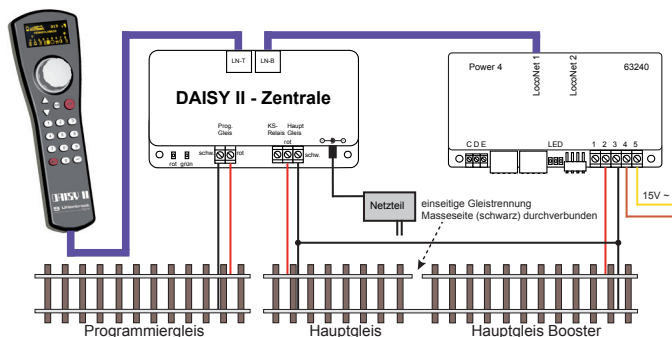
DAISY II

LN-T

LN-B

DAISY II - Zentrale

Prog. Gleis

KS-Relais

Haupt Gleis

schw.

rot

rot

schw.

rot

grün

Power 4

LocoNet 1

LocoNet 2

63240

C D E

LED

1 2 3 4 5

15V ~

Netzteil

einseitige Gleistrennung
Masseseite (schwarz) durchverbunden

Programmiergleis

Hauptgleis

Hauptgleis Booster